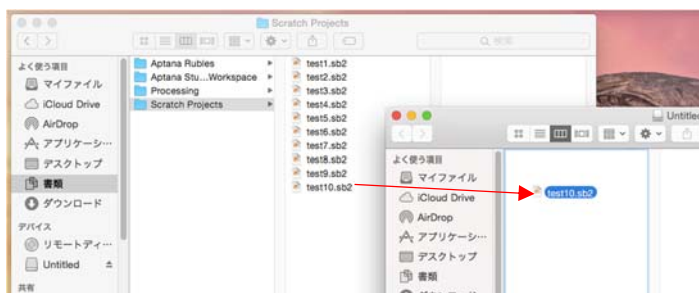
Scratch Projects

よく使う項目
マイファイル
iCloud Drive
AirDrop
アプリケーション
デスクトップ
書類
ダウンロード
デバイス
リモートディ…
Untitled
共有

Aptana Rubles
Aptana Stu...Workspace
Processing
Scratch Projects

test1.sb2
test2.sb2
test3.sb2
test4.sb2
test5.sb2
test6.sb2
test7.sb2
test8.sb2
test9.sb2
test10.sb2

Untitled

よく使う項目
マイファイル
iCloud Drive
AirDrop
アプリケーション
デスクトップ
書類

test10.sb2